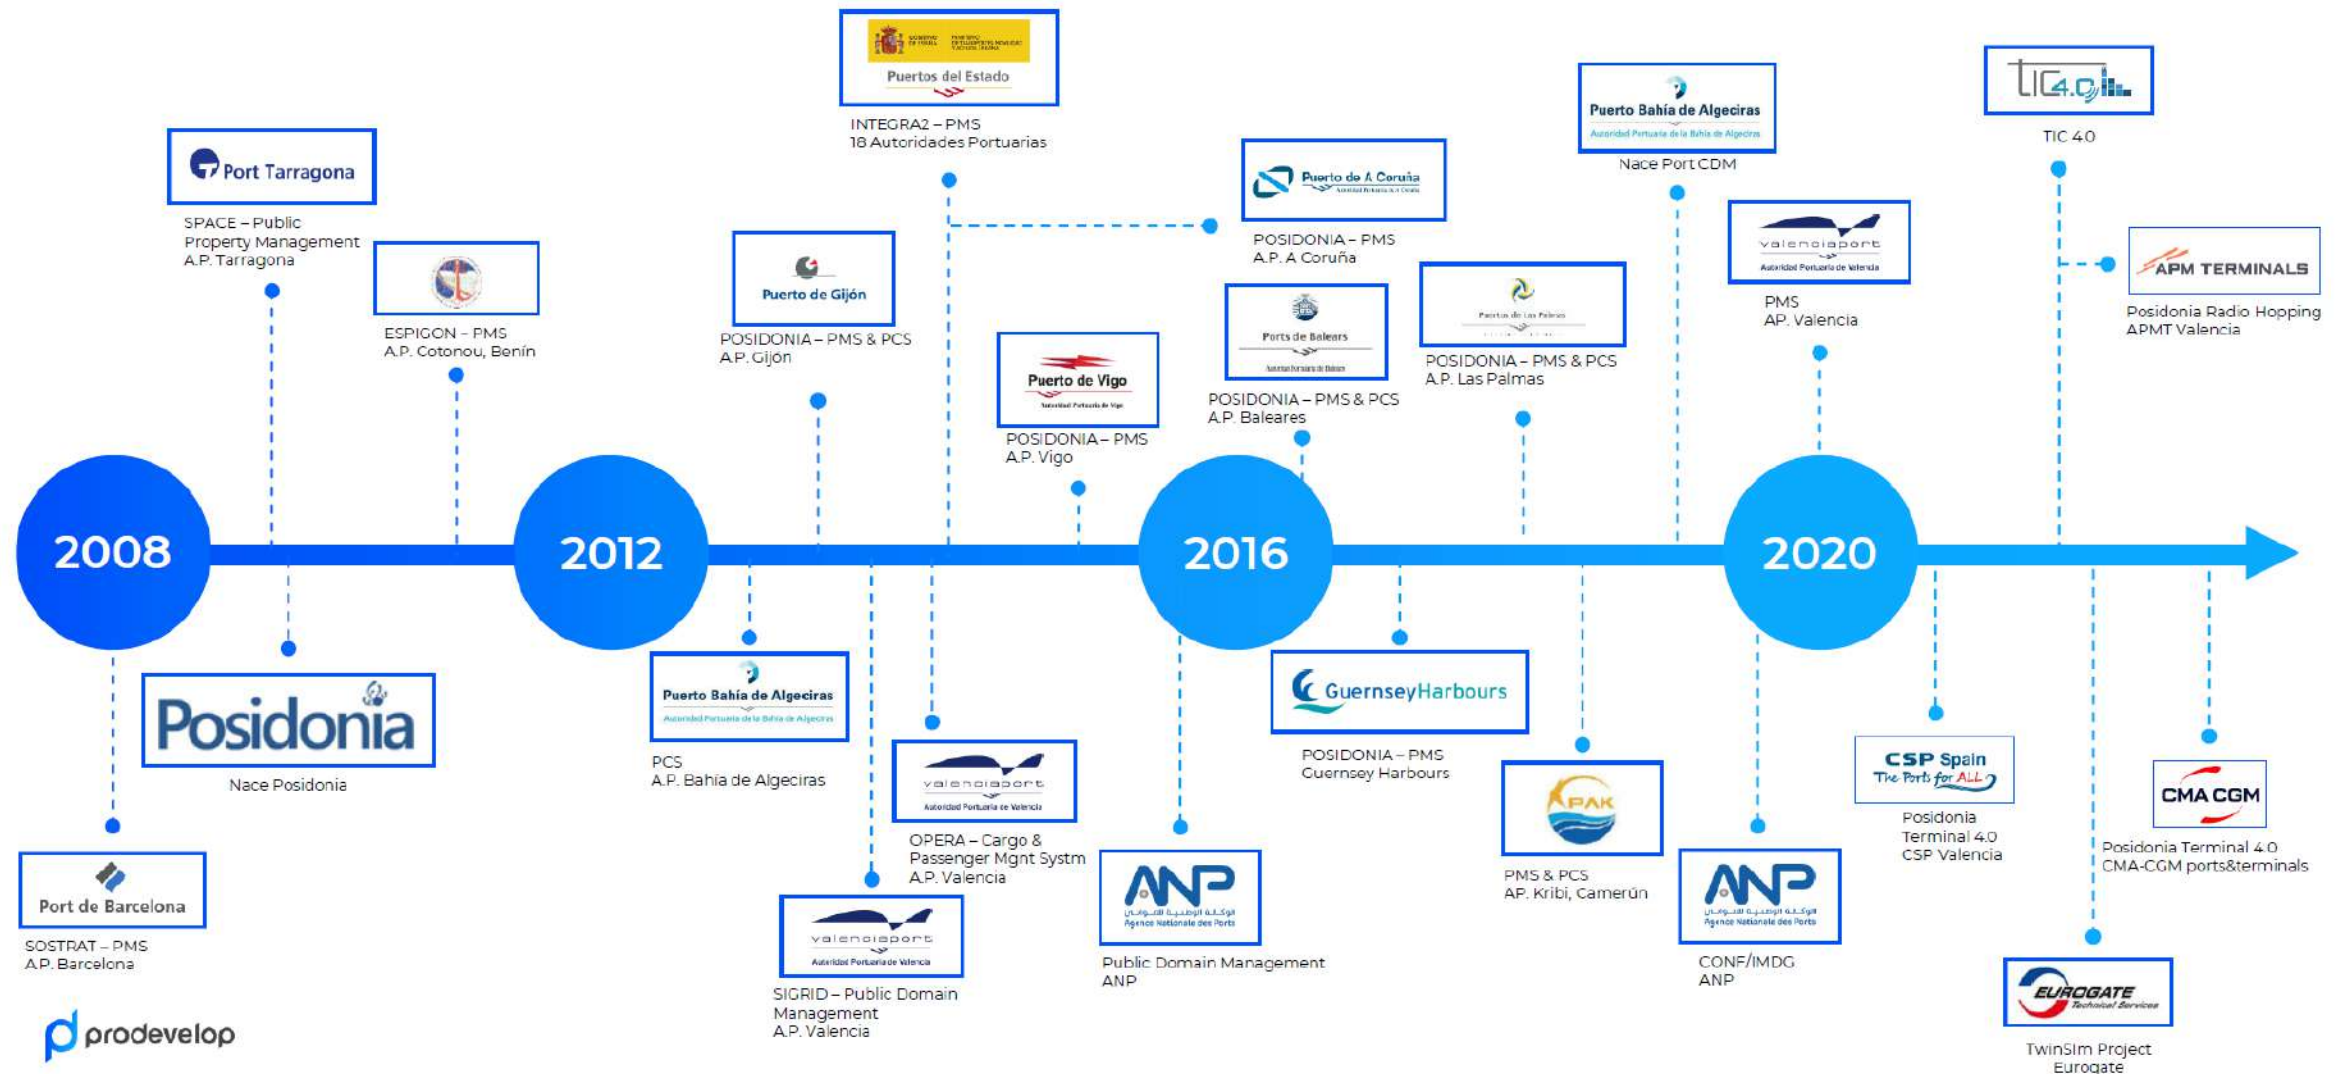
Puertos del Estado

INTEGRA2 – PMS
18 Autoridades Portuarias

Port Tarragona

SPACE – Public Property Management
A.P. Tarragona

ESPIGON – PMS
A.P. Cotonou, Benin

Puerto de Gijón

POSIDONIA – PMS & PCS
A.P. Gijón

Puerto de Vigo

POSIDONIA – PMS
A.P. Vigo

Puerto de A Coruña

POSIDONIA – PMS
A.P. A Coruña

Ports de Balears

POSIDONIA – PMS & PCS
A.P. Baleares

Puertos de Las Palmas

POSIDONIA – PMS & PCS
A.P. Las Palmas

Puerto Bahía de Algeciras
Autoridad Portuaria de la Bahía de Algeciras

Nace Port CDM

valenciaport
Autoridad Portuaria de Valencia

PMS
AP. Valencia

TIC4.0

TIC 4.0

APM TERMINALS

Posidonia Radio Hopping
APMT Valencia

2008

2012

2016

2020

Posidonia

Nace Posidonia

Port de Barcelona

SOSTRAT – PMS
A.P. Barcelona

Puerto Bahía de Algeciras
Autoridad Portuaria de la Bahía de Algeciras

PCS
A.P. Bahía de Algeciras

valenciaport
Autoridad Portuaria de Valencia

OPERA – Cargo & Passenger Mgnt Systm
A.P. Valencia

valenciaport
Autoridad Portuaria de Valencia

SIGRID – Public Domain Management
A.P. Valencia

ANP
Agence Nationale des Ports

Public Domain Management
ANP

GuernseyHarbours

POSIDONIA – PMS
Guernsey Harbours

PAK

PMS & PCS
AP. Kribi, Camerún

ANP
Agence Nationale des Ports

CONF/IMDG
ANP

CSP Spain
The Ports for ALL

Posidonia Terminal 4.0
CSP Valencia

CMA CGM

Posidonia Terminal 4.0
CMA-CGM ports&terminals

EUROGATE
Technical Services

TwinSim Project
Eurogate

prodevelop